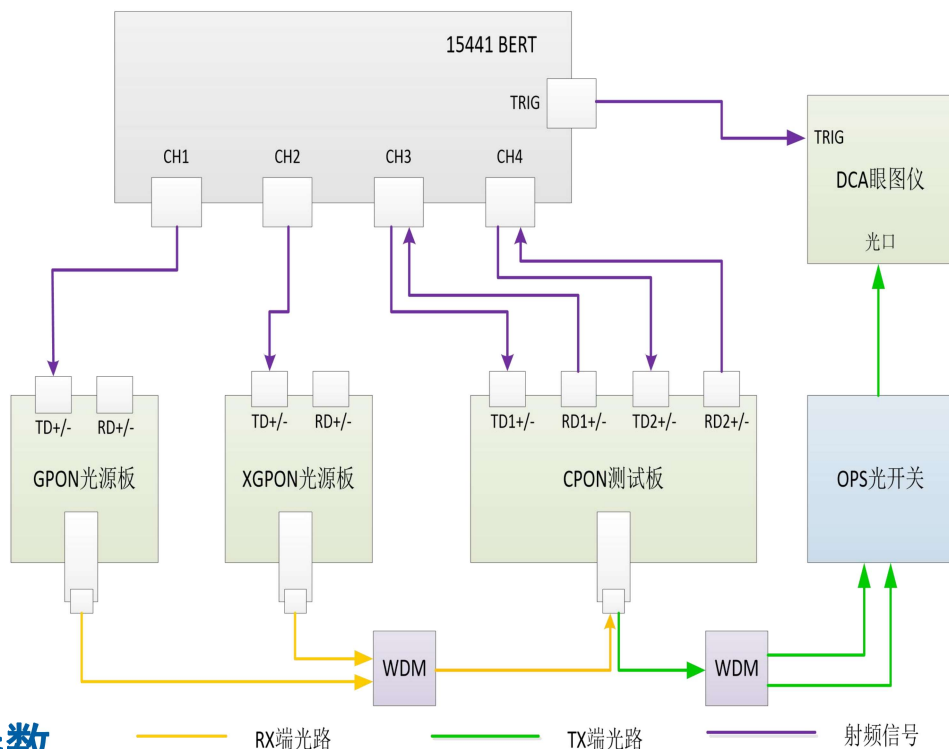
15441 BERT

TRIG

CH1

CH2

CH3

CH4

TRIG

DCA眼图仪

光口

TD+/-

RD+/-

GPON光源板

TD+/-

RD+/-

XGPON光源板

TD1+/-

RD1+/-

TD2+/-

RD2+/-

CPON测试板

OPS光开关

WDM

WDM

数

RX端光路

TX端光路

射频信号